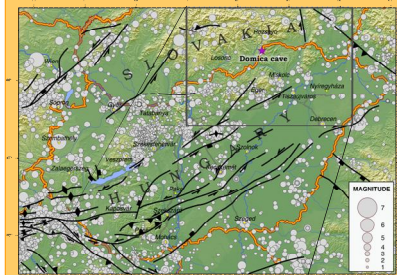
S L O V A K I A
Domica cave
Kosice
Losonc
Miskolc
Eger
Nyiregyhaza
Tiszaujvaros
Debrecen
Wien
Sopron
Gyor
Tatabanya
Szombathely
Szekesfehervar
Veszprem
Zalaegerszeg
Szolnok
H U N G A R Y
Paks
Kaposvar
Szeged
Mohacs
MAGNITUDE
7
6
5
4
3
2
1